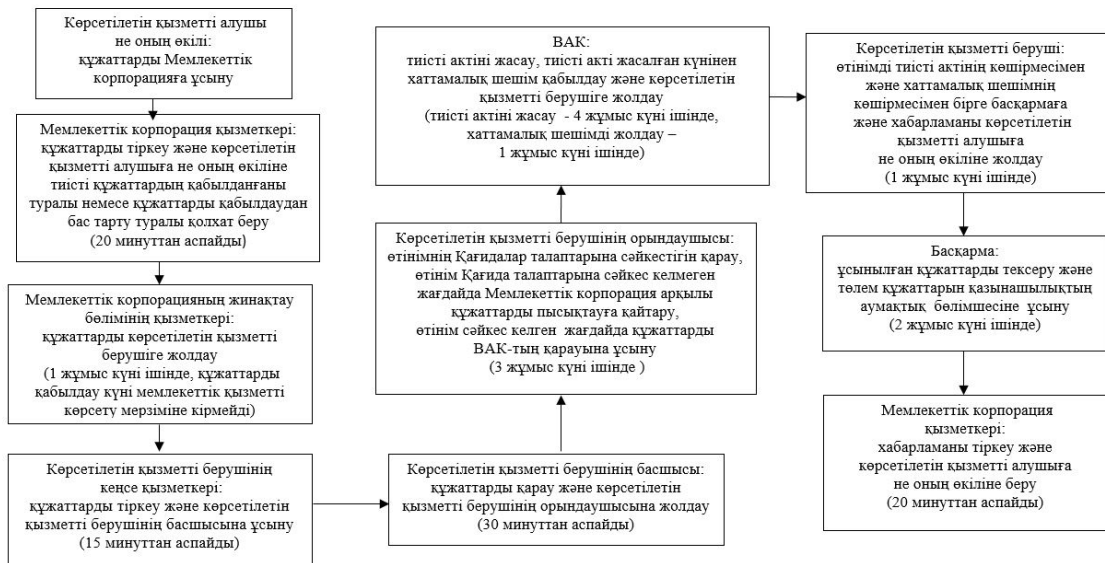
Көрсетілетін қызметті алушы не оның өкілі: құжаттарды Мемлекеттік корпорацияға ұсыну

Мемлекеттік корпорация қызметкері: құжаттарды тіркеу және көрсетілетін қызметті алушыға не оның өкіліне тиісті құжаттардың қабылданғаны туралы немесе құжаттарды қабылдаудан бас тарту туралы қолхат беру (20 минуттан аспайды)

Мемлекеттік корпорацияның жинақтау бөлімінің қызметкері: құжаттарды көрсетілетін қызметті берушіге жолдау (1 жұмыс күні ішінде, құжаттарды қабылдау күні мемлекеттік қызметті көрсету мерзіміне кірмейді)

Көрсетілетін қызметті берушінің кеңсе қызметкері: құжаттарды тіркеу және көрсетілетін қызметті берушінің басшысына ұсыну (15 минуттан аспайды)

Көрсетілетін қызметті берушінің басшысы: құжаттарды қарау және көрсетілетін қызметті берушінің орындаушысына жолдау (30 минуттан аспайды)

Көрсетілетін қызметті берушінің орындаушысы: өтінімнің Қағидалар талаптарына сәйкестігін қарау, өтінім Қағида талаптарына сәйкес келмеген жағдайда Мемлекеттік корпорация арқылы құжаттарды пысықтауға қайтару, өтінім сәйкес келген жағдайда құжаттарды ВАК-тың қарауына ұсыну (3 жұмыс күні ішінде )

ВАК: тиісті актіні жасау, тиісті акті жасалған күнінен хаттамалық шешім қабылдау және көрсетілетін қызметті берушіге жолдау (тиісті актіні жасау - 4 жұмыс күні ішінде, хаттамалық шешімді жолдау – 1 жұмыс күні ішінде)

Көрсетілетін қызметті беруші: өтінімді тиісті актінің көшірмесімен және хаттамалық шешімнің көшірмесімен бірге басқармаға және хабарламаны көрсетілетін қызметті алушыға не оның өкіліне жолдау (1 жұмыс күні ішінде)

Басқарма: ұсынылған құжаттарды тексеру және төлем құжаттарын қазынашылықтың аумақтық бөлімшесіне ұсыну (2 жұмыс күні ішінде)

Мемлекеттік корпорация қызметкері: хабарламаны тіркеу және көрсетілетін қызметті алушыға не оның өкіліне беру (20 минуттан аспайды)